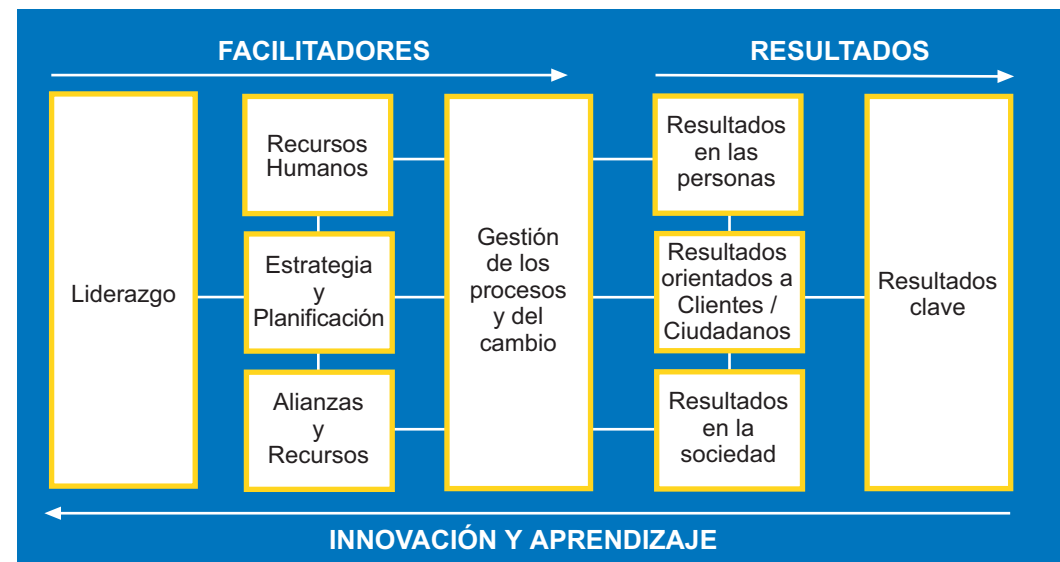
FACILITADORES

RESULTADOS

Liderazgo

Recursos Humanos

Estrategia y Planificación

Alianzas y Recursos

Gestión de los procesos y del cambio

Resultados en las personas

Resultados orientados a Clientes / Ciudadanos

Resultados en la sociedad

Resultados clave

INNOVACIÓN Y APRENDIZAJE